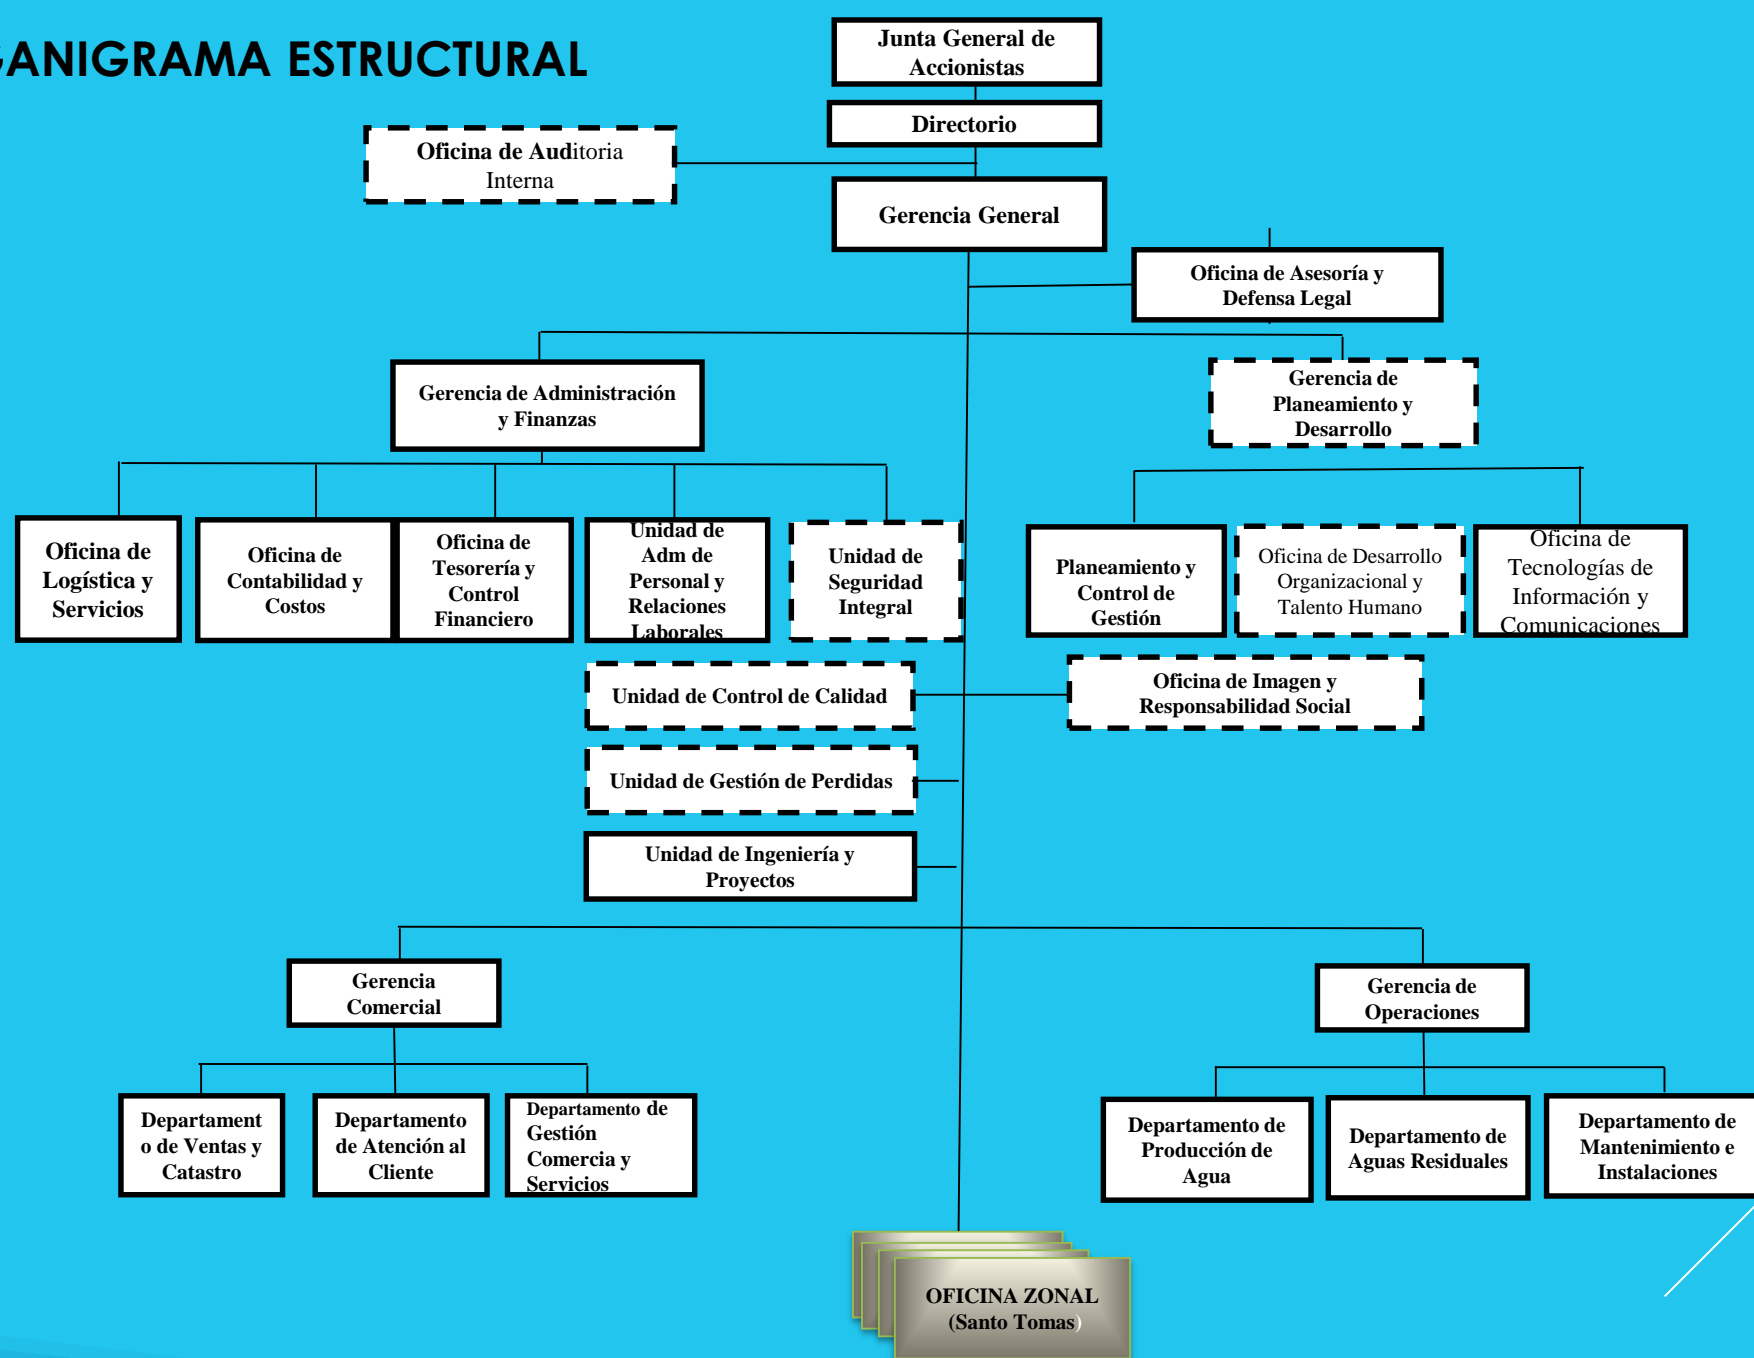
ANIGRAMA ESTRUCTURAL

Junta General de Accionistas

Directorio

Oficina de Auditoria Interna

Gerencia General

Oficina de Asesoría y Defensa Legal

Gerencia de Administración y Finanzas

Gerencia de Planeamiento y Desarrollo

Oficina de Logística y Servicios

Oficina de Contabilidad y Costos

Oficina de Tesorería y Control Financiero

Unidad de Adm de Personal y Relaciones Laborales

Unidad de Seguridad Integral

Planeamiento y Control de Gestión

Oficina de Desarrollo Organizacional y Talento Humano

Oficina de Tecnologías de Información y Comunicaciones

Unidad de Control de Calidad

Oficina de Imagen y Responsabilidad Social

Unidad de Gestión de Perdidas

Unidad de Ingeniería y Proyectos

Gerencia Comercial

Gerencia de Operaciones

Departamento de Ventas y Catastro

Departamento de Atención al Cliente

Departamento de Gestión Comercia y Servicios

Departamento de Producción de Agua

Departamento de Aguas Residuales

Departamento de Mantenimiento e Instalaciones

OFICINA ZONAL (Santo Tomas)